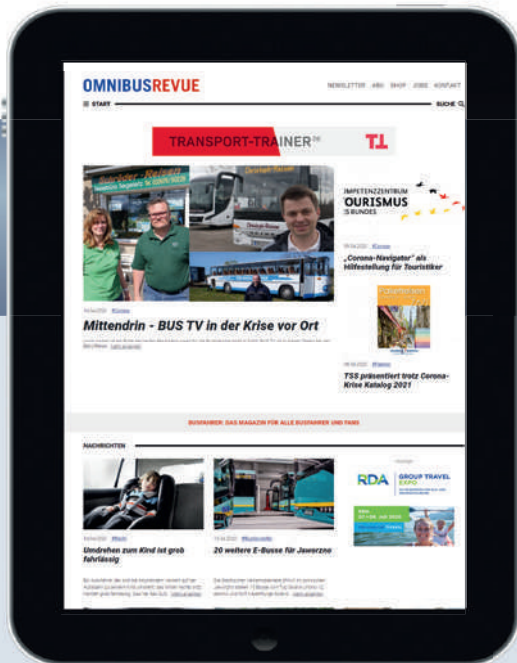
OMNIBUSREVUE

NEWSLETTER ABO SHOP JOBS KONTAKT

START

SUCHE

TRANSPORT-TRAINER

T.I.

Mittendrin - BUS TV in der Krise vor Ort

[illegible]

OMPETENZZENTRUM TOURISMUS DES BUNDES

„Corona-Navigator" als Hilfestellung für Touristiker

TSS präsentiert trotz Corona-Krise Katalog 2021

BUSFAHRER: DAS MAGAZIN FÜR ALLE BUSFAHRER UND FANS

NACHRICHTEN

Umdrehen zum Kind ist grob fahrlässig

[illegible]

20 weitere E-Busse für Jaworzno

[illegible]

RDA GROUP TRAVEL EXPO